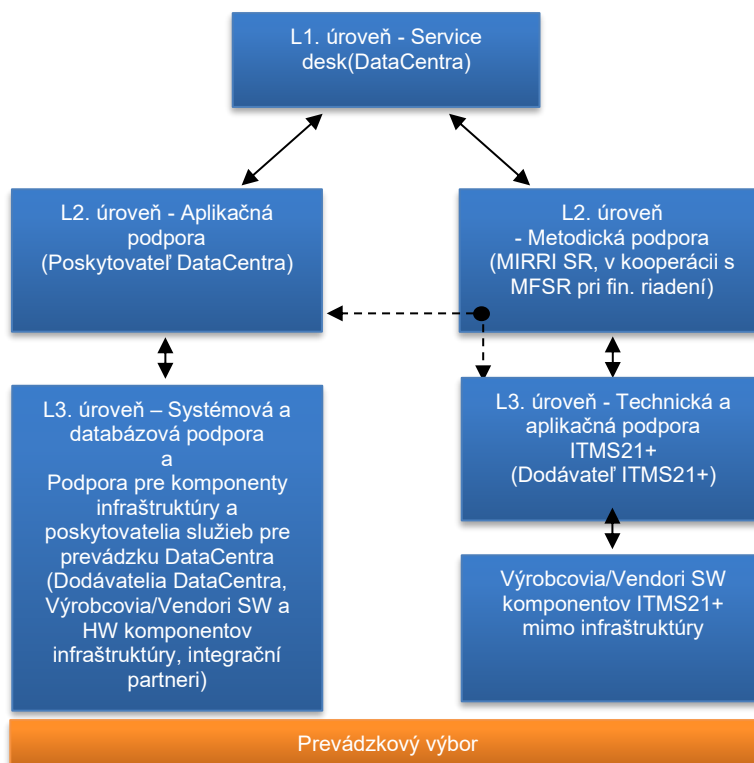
L1. úroveň - Service desk(DataCentra)

L2. úroveň - Aplikačná podpora (Poskytovateľ DataCentra)

L2. úroveň - Metodická podpora (MIRRI SR, v kooperácii s MFSR pri fin. riadení)

L3. úroveň – Systémová a databázová podpora a Podpora pre komponenty infraštruktúry a poskytovatelia služieb pre prevádzku DataCentra (Dodávatelia DataCentra, Výrobcovia/Vendori SW a HW komponentov infraštruktúry, integrační partneri)

L3. úroveň - Technická a aplikačná podpora ITMS21+ (Dodávateľ ITMS21+)

Výrobcovia/Vendori SW komponentov ITMS21+ mimo infraštruktúry

Prevádzkový výbor